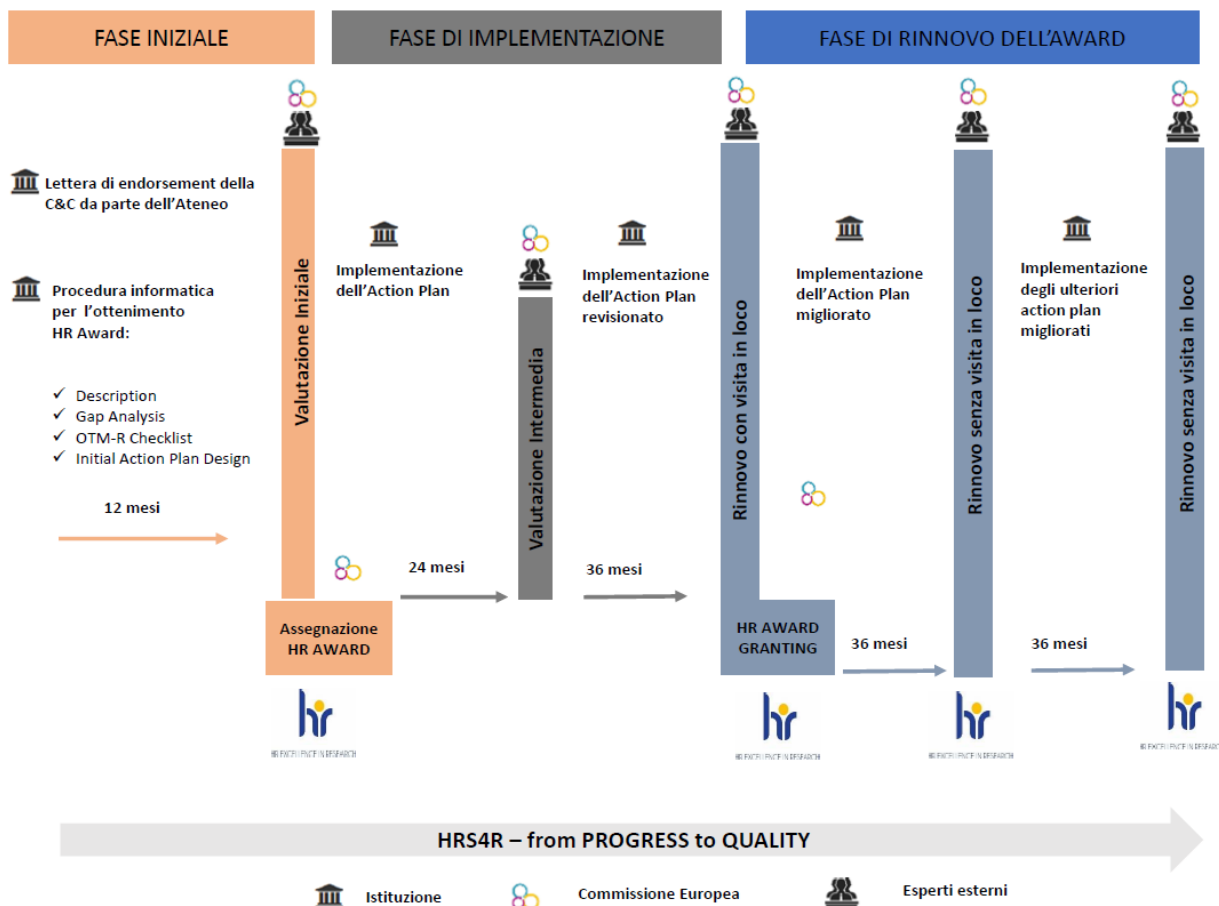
FASE INIZIALE

FASE DI IMPLEMENTAZIONE

FASE DI RINNOVO DELL'AWARD

Lettera di endorsement della C&C da parte dell'Ateneo

Procedura informatica per l'ottenimento HR Award:

✓ Description
✓ Gap Analysis
✓ OTM-R Checklist
✓ Initial Action Plan Design

12 mesi

Valutazione Iniziale

Assegnazione HR AWARD

HR EXCELLENCE IN RESEARCH

Implementazione dell'Action Plan

24 mesi

Valutazione Intermedia

Implementazione dell'Action Plan revisionato

36 mesi

Rinnovo con visita in loco

HR AWARD GRANTING

HR EXCELLENCE IN RESEARCH

Implementazione dell'Action Plan migliorato

36 mesi

Rinnovo senza visita in loco

HR EXCELLENCE IN RESEARCH

Implementazione degli ulteriori action plan migliorati

36 mesi

Rinnovo senza visita in loco

HR EXCELLENCE IN RESEARCH

HRS4R – from PROGRESS to QUALITY

Istituzione

Commissione Europea

Esperti esterni